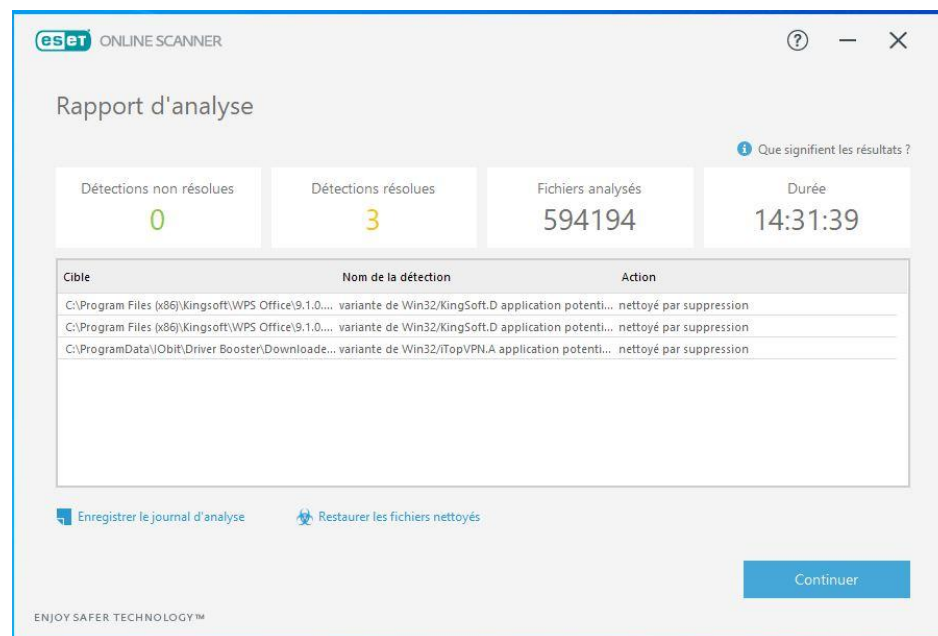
eset ONLINE SCANNER

?

Rapport d'analyse

Que signifient les résultats ?

Détections non résolues
0

Détections résolues
3

Fichiers analysés
594194

Durée
14:31:39

| Cible | Nom de la détection | Action |
|---|---|---|
| C:\Program Files (x86)\Kingsoft\WPS Office\9.1.0.... | variante de Win32/KingSoft.D application potenti... | nettoyé par suppression |
| C:\Program Files (x86)\Kingsoft\WPS Office\9.1.0.... | variante de Win32/KingSoft.D application potenti... | nettoyé par suppression |
| C:\ProgramData\IObit\Driver Booster\Downloade... | variante de Win32/iTopVPN.A application potenti... | nettoyé par suppression |

Enregistrer le journal d'analyse

Restaurer les fichiers nettoyés

Continuer

ENJOY SAFER TECHNOLOGY™